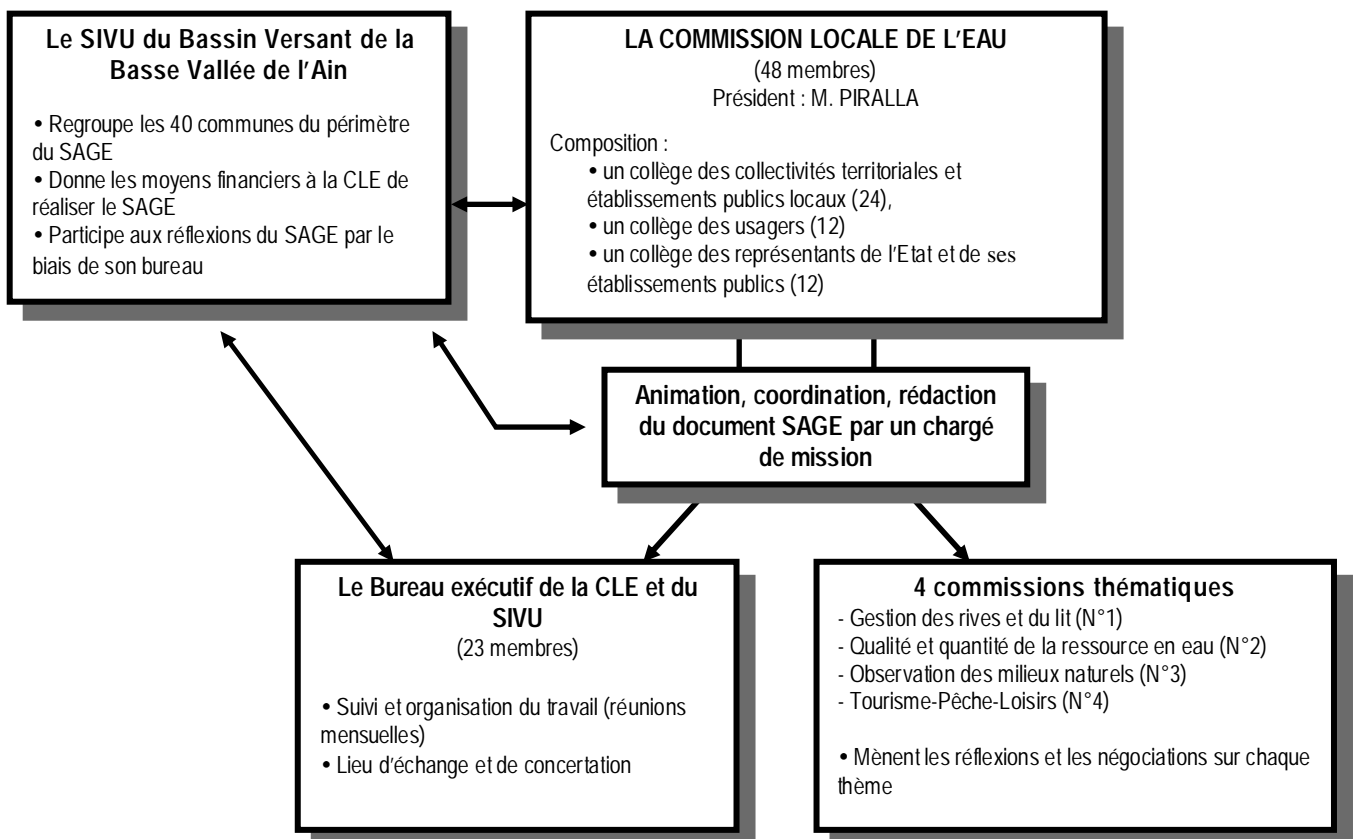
**Le SIVU du Bassin Versant de la Basse Vallée de l'Ain**

• Regroupe les 40 communes du périmètre du SAGE
• Donne les moyens financiers à la CLE de réaliser le SAGE
• Participe aux réflexions du SAGE par le biais de son bureau

**LA COMMISSION LOCALE DE L'EAU**
(48 membres)
Président : M. PIRALLA

Composition :
• un collège des collectivités territoriales et établissements publics locaux (24),
• un collège des usagers (12)
• un collège des représentants de l'Etat et de ses établissements publics (12)

**Animation, coordination, rédaction du document SAGE par un chargé de mission**

**Le Bureau exécutif de la CLE et du SIVU**
(23 membres)

• Suivi et organisation du travail (réunions mensuelles)
• Lieu d'échange et de concertation

**4 commissions thématiques**
- Gestion des rives et du lit (N°1)
- Qualité et quantité de la ressource en eau (N°2)
- Observation des milieux naturels (N°3)
- Tourisme-Pêche-Loisirs (N°4)

• Mènent les réflexions et les négociations sur chaque thème